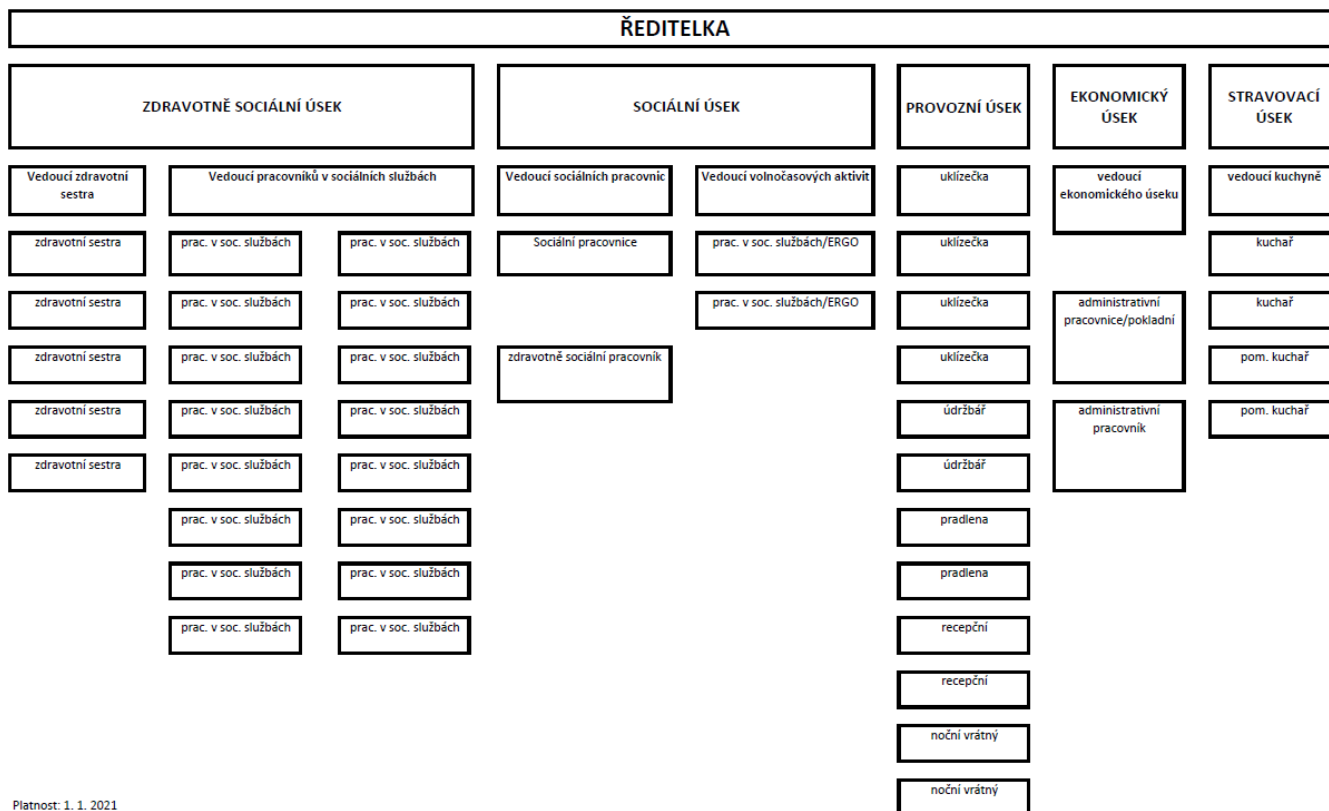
ŘEDITELKA

ZDRAVOTNĚ SOCIÁLNÍ ÚSEK

Vedoucí zdravotní sestra
zdravotní sestra
zdravotní sestra
zdravotní sestra
zdravotní sestra
zdravotní sestra

Vedoucí pracovníků v sociálních službách
prac. v soc. službách
prac. v soc. službách
prac. v soc. službách
prac. v soc. službách
prac. v soc. službách
prac. v soc. službách
prac. v soc. službách
prac. v soc. službách
prac. v soc. službách
prac. v soc. službách
prac. v soc. službách
prac. v soc. službách
prac. v soc. službách
prac. v soc. službách
prac. v soc. službách
prac. v soc. službách

SOCIÁLNÍ ÚSEK

Vedoucí sociálních pracovnic
Sociální pracovnice
zdravotně sociální pracovník

Vedoucí volnočasových aktivit
prac. v soc. službách/ERGO
prac. v soc. službách/ERGO

PROVOZNÍ ÚSEK

uklízečka
uklízečka
uklízečka
uklízečka
údržbář
údržbář
pradlena
pradlena
recepční
recepční
noční vrátný
noční vrátný

EKONOMICKÝ ÚSEK

vedoucí ekonomického úseku
administrativní pracovnice/pokladní
administrativní pracovník

STRAVOVACÍ ÚSEK

vedoucí kuchyně
kuchař
kuchař
pom. kuchař
pom. kuchař

Platnost: 1. 1. 2021